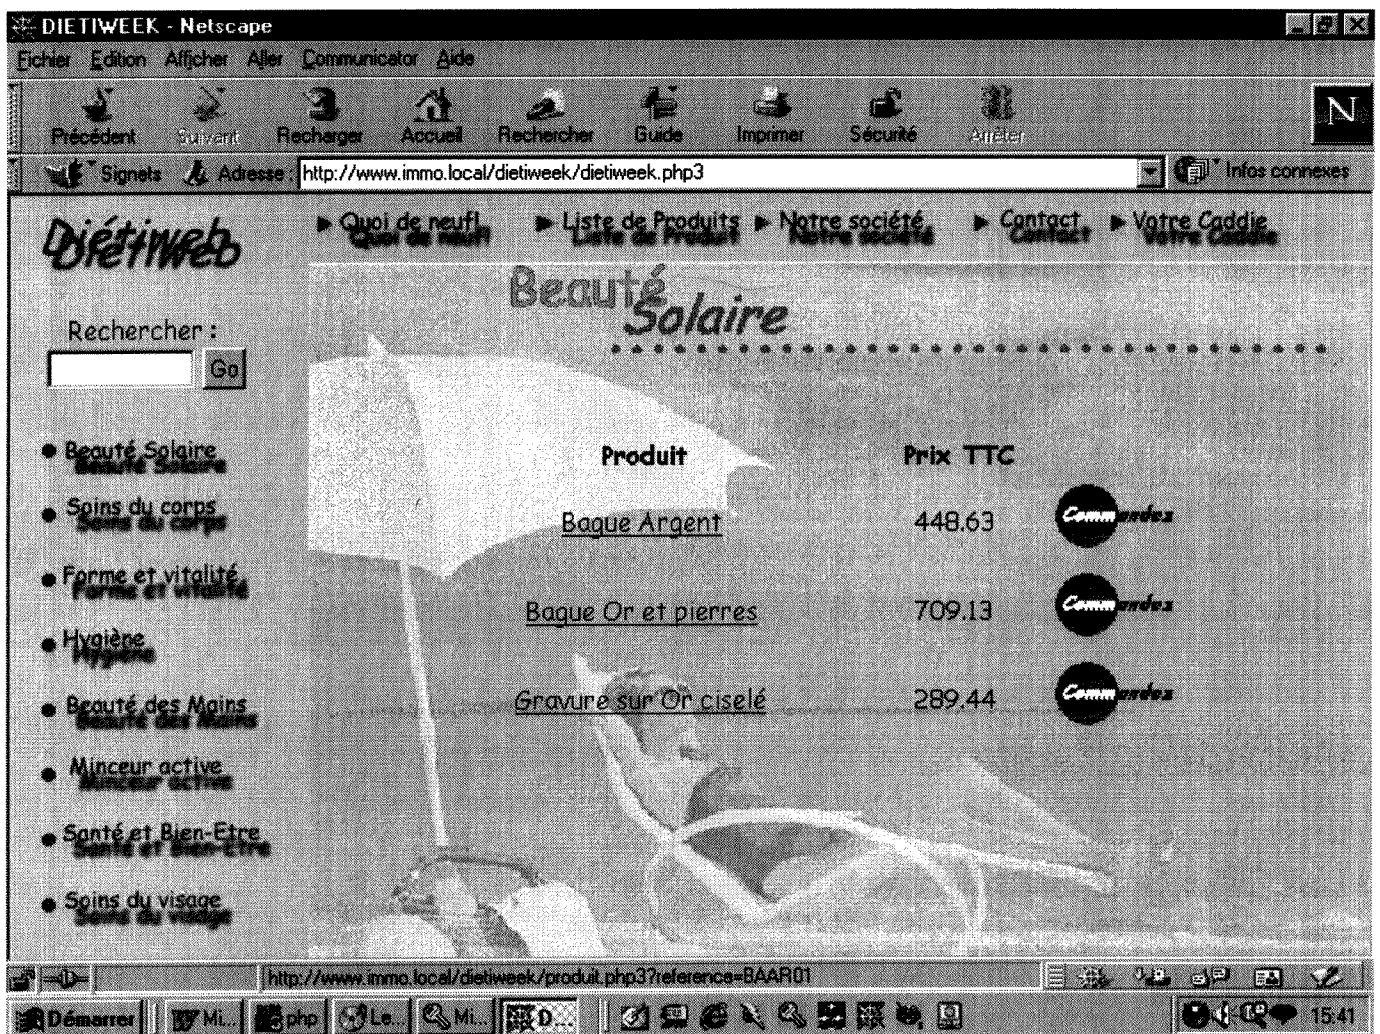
DIETIWEEK - Netscape

Fichier Edition Afficher Aller Communicator Aide

Précédent Suivant Recharger Accueil Rechercher Guide Imprimer Sécurité Arrêter

Signets Adresse : http://www.immo.local/dietiweek/dietiweek.php3

Infos connexes

Diétiweb

Quoi de neuf! Liste de Produits Notre société Contact Votre Caddie

Beauté Solaire

Rechercher :

Go

Beauté Solaire

Soins du corps

Forme et vitalité

Hygiène

Beauté des Mains

Minceur active

Santé et Bien-Etre

Soins du visage

| Produit | Prix TTC | |
|---|---|---|
| Bague Argent | 448.63 | Commandez |
| Bague Or et pierres | 709.13 | Commandez |
| Gravure sur Or ciselé | 289.44 | Commandez |

http://www.immo.local/dietiweek/produit.php3?reference=BAAR01

Démarrer Mi... php Le... Mi... D...

15:41